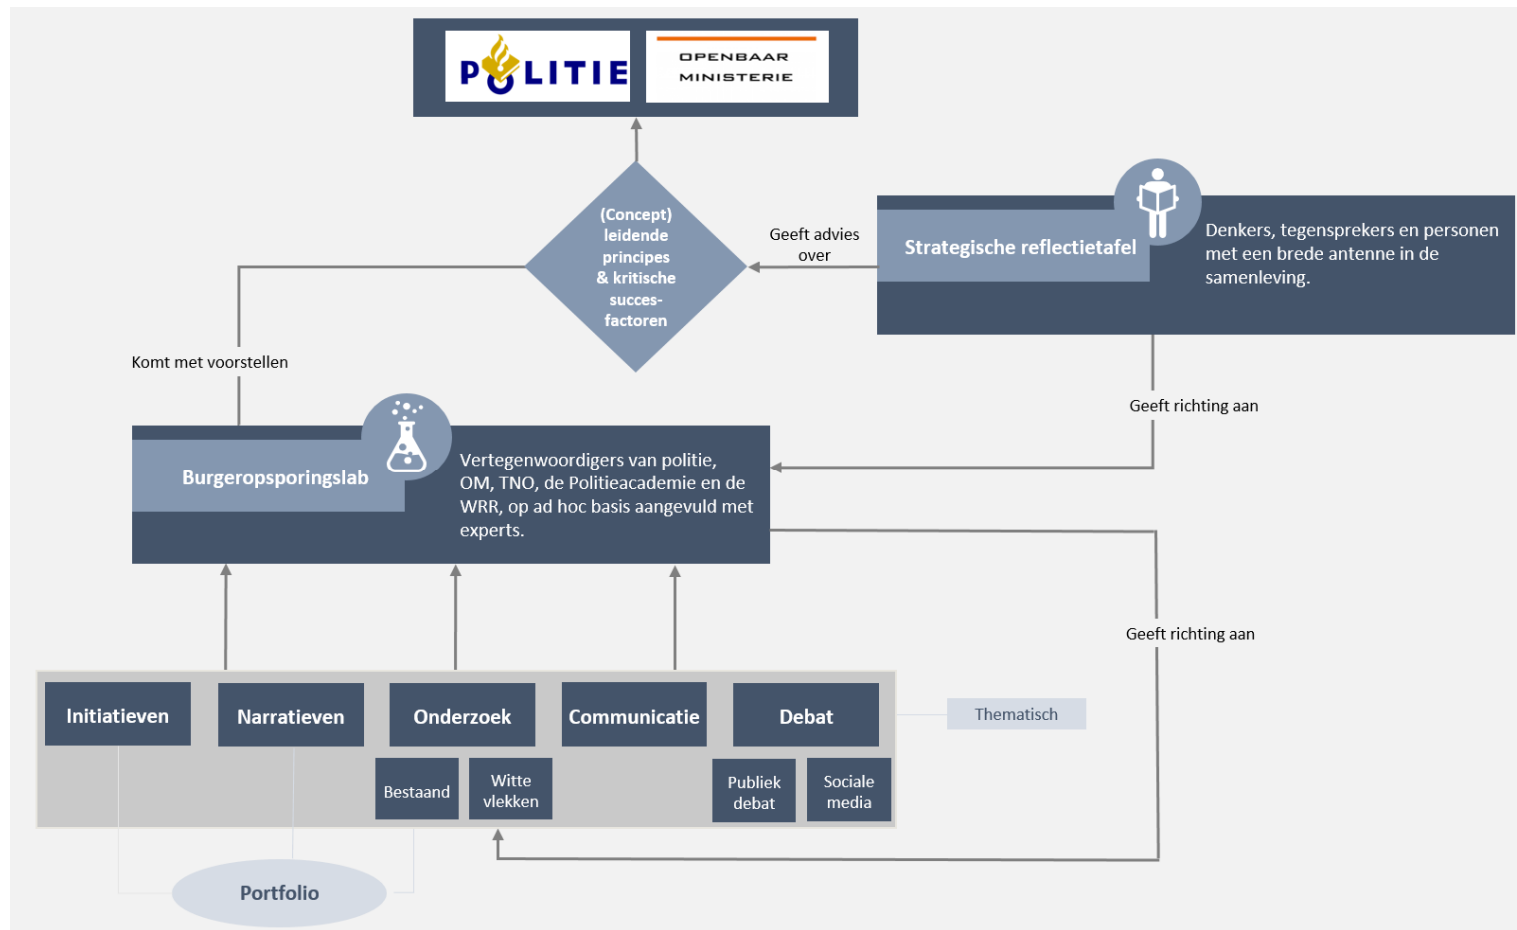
POLITIE

OPENBAAR MINISTERIE

(Concept) leidende principes & kritische succesfactoren

Geeft advies over

Strategische reflectietafel

Denkers, tegensprekers en personen met een brede antenne in de samenleving.

Komt met voorstellen

Geeft richting aan

Burgeropsporingslab

Vertegenwoordigers van politie, OM, TNO, de Politieacademie en de WRR, op ad hoc basis aangevuld met experts.

Geeft richting aan

Initiatieven

Narratieven

Onderzoek

Communicatie

Debat

Thematisch

Bestaand

Witte vlekken

Publiek debat

Sociale media

Portfolio